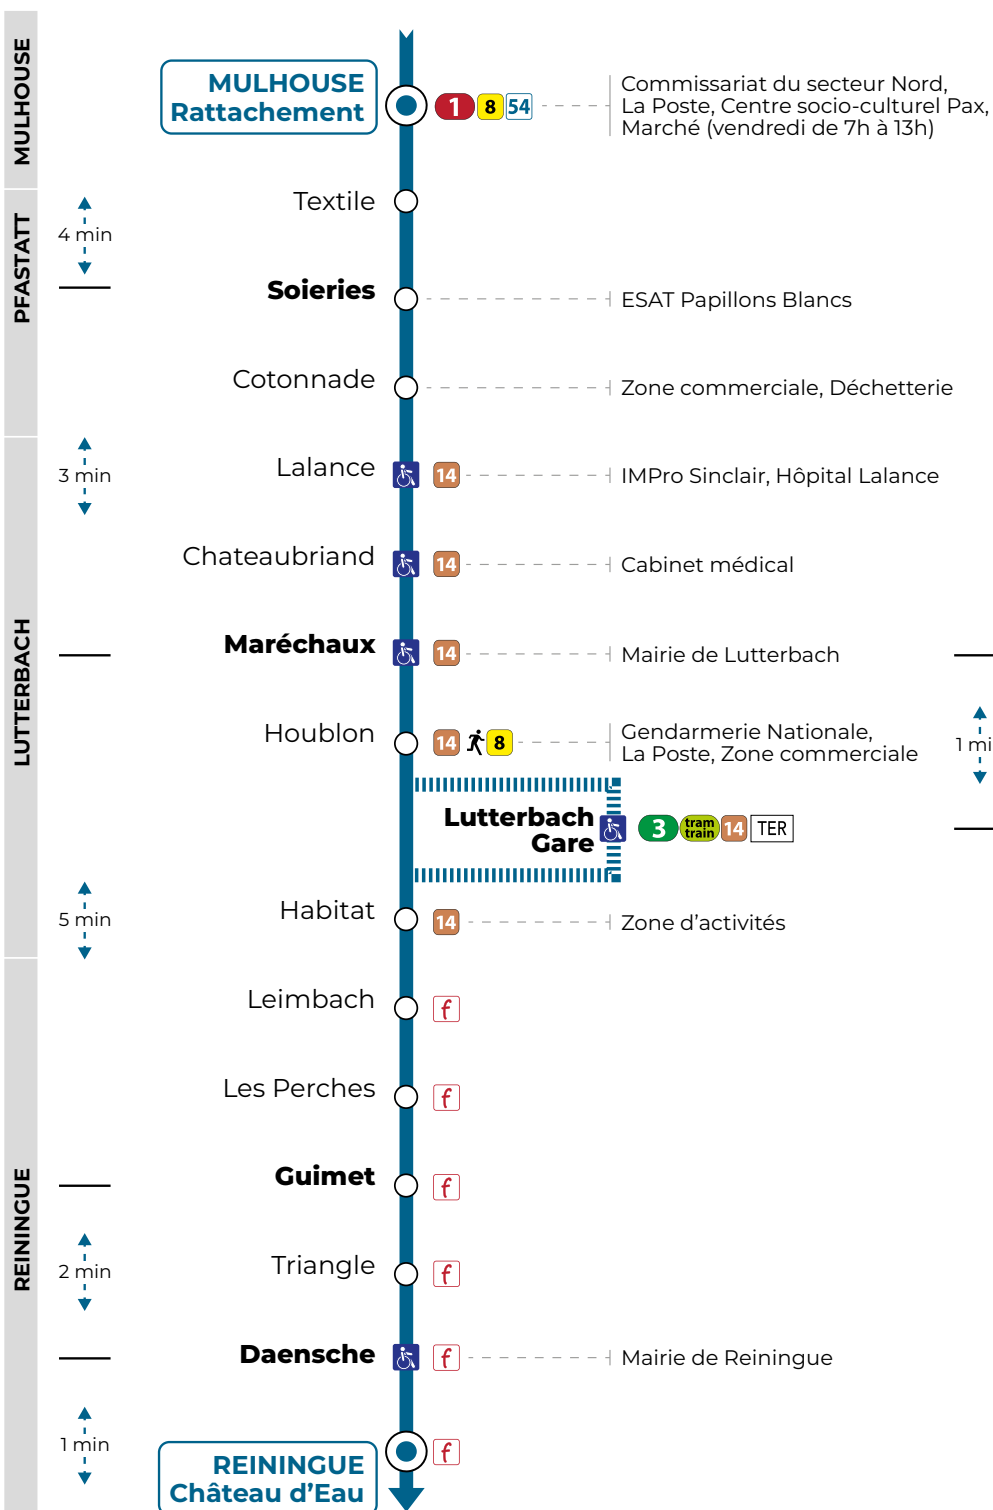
MULHOUSE

MULHOUSE Rattachement
1 8 54
Commissariat du secteur Nord, La Poste, Centre socio-culturel Pax, Marché (vendredi de 7h à 13h)

PFASTATT

4 min

Textile

Soieries
ESAT Papillons Blancs

Cotonnade
Zone commerciale, Déchetterie

LUTTERBACH

3 min

Lalance
14
IMPro Sinclair, Hôpital Lalance

Chateaubriand
14
Cabinet médical

Maréchaux
14
Mairie de Lutterbach

Houblon
14 8
Gendarmerie Nationale, La Poste, Zone commerciale

1 mi

Lutterbach Gare
3 tram train 14 TER

5 min

Habitat
14
Zone d'activités

REININGUE

Leimbach
f

Les Perches
f

Guimet
f

2 min

Triangle
f

Daensche
f
Mairie de Reiningue

1 min

REININGUE Château d'Eau
f